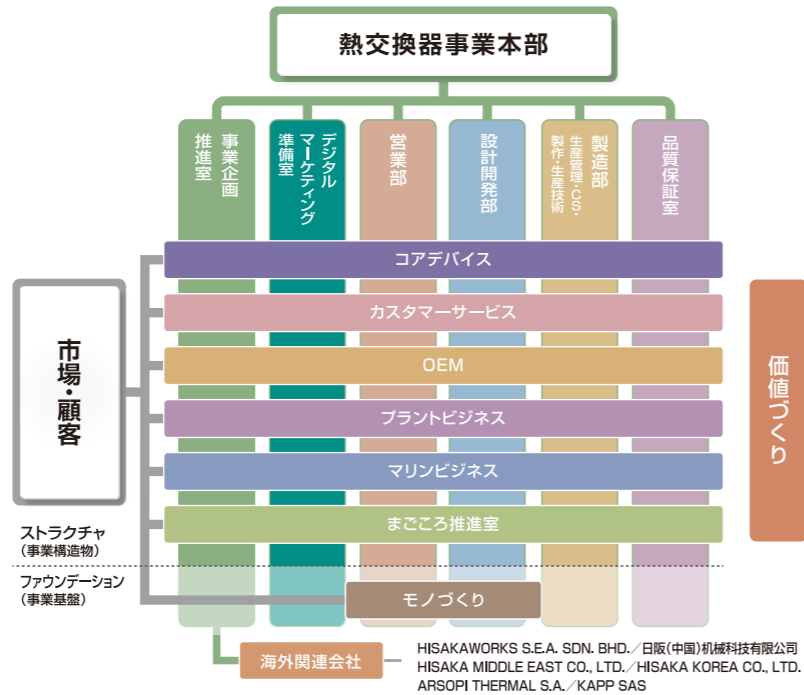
熱交換器事業本部

事業企画推進室

デジタルマーケティング準備室

営業部

設計開発部

製造部
生産管理・CS・製作・生産技術

品質保証室

市場・顧客

コアデバイス

カスタマーサービス

OEM

プラントビジネス

マリンビジネス

まごころ推進室

価値づくり

ストラクチャ
(事業構造物)

ファウンデーション
(事業基盤)

モノづくり

海外関連会社

HISAKAWORKS S.E.A. SDN. BHD.／日阪(中国)机械科技有限公司
HISAKA MIDDLE EAST CO., LTD.／HISAKA KOREA CO., LTD.
ARSOPI THERMAL S.A.／KAPP SAS